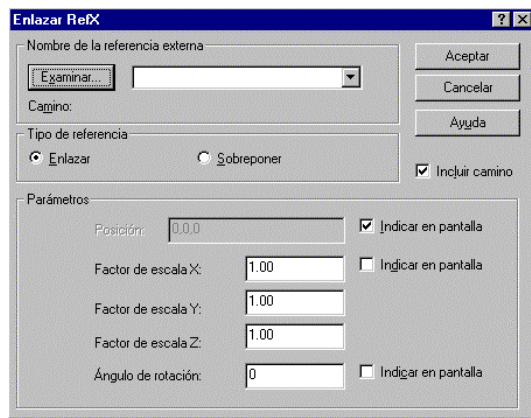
Enlazar RefX
? X
Nombre de la referencia externa
Examinar...
Camino:
Aceptar
Cancelar
Ayuda
Tipo de referencia
Enlazar
Sobreponer
Incluir camino
Parámetros
Posición: 0,0,0
Indicar en pantalla
Factor de escala X: 1.00
Indicar en pantalla
Factor de escala Y: 1.00
Factor de escala Z: 1.00
Ángulo de rotación: 0
Indicar en pantalla